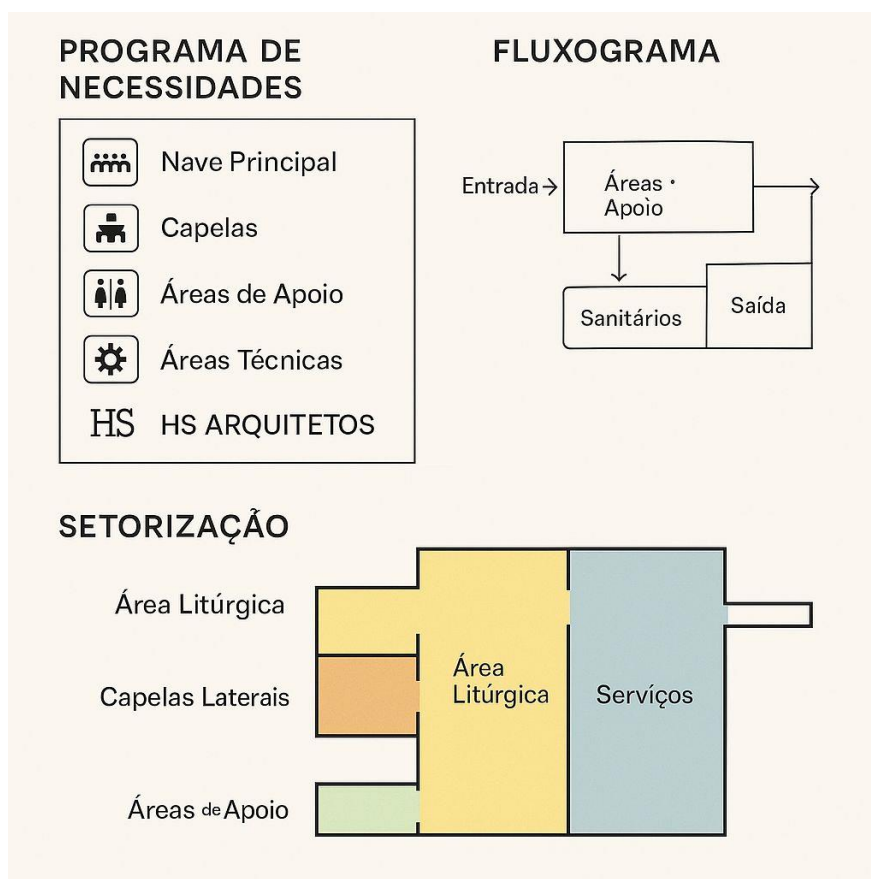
PROGRAMA DE NECESSIDADES

Nave Principal

Capelas

Áreas de Apoio

Áreas Técnicas

HS HS ARQUITETOS

FLUXOGRAMA

Entrada →

Áreas · Apoìo

Sanitários

Saída

SETORIZAÇÃO

Área Litúrgica

Capelas Laterais

Áreas de Apoio

Área Litúrgica

Serviços